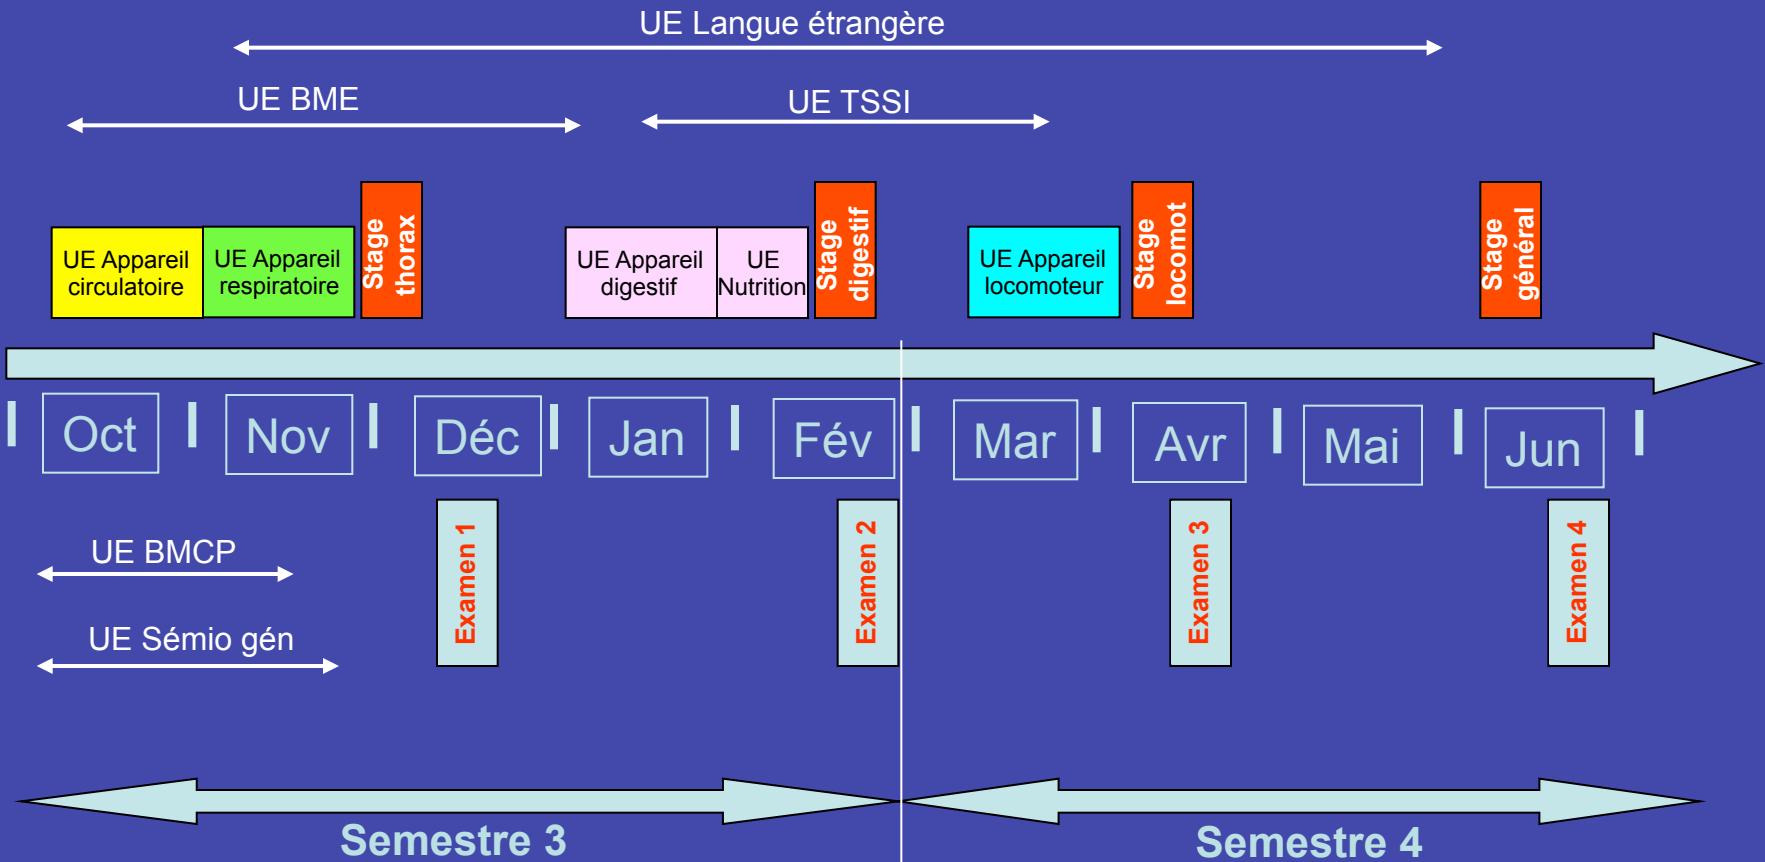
UE Langue étrangère

UE BME

UE TSSI

UE Appareil circulatoire

UE Appareil respiratoire

Stage thorax

UE Appareil digestif

UE Nutrition

Stage digestif

UE Appareil locomoteur

Stage locomot

Stage général

Oct

Nov

Déc

Jan

Fév

Mar

Avr

Mai

Jun

UE BMCP

UE Sémio gén

Examen 1

Examen 2

Examen 3

Examen 4

Semestre 3

Semestre 4